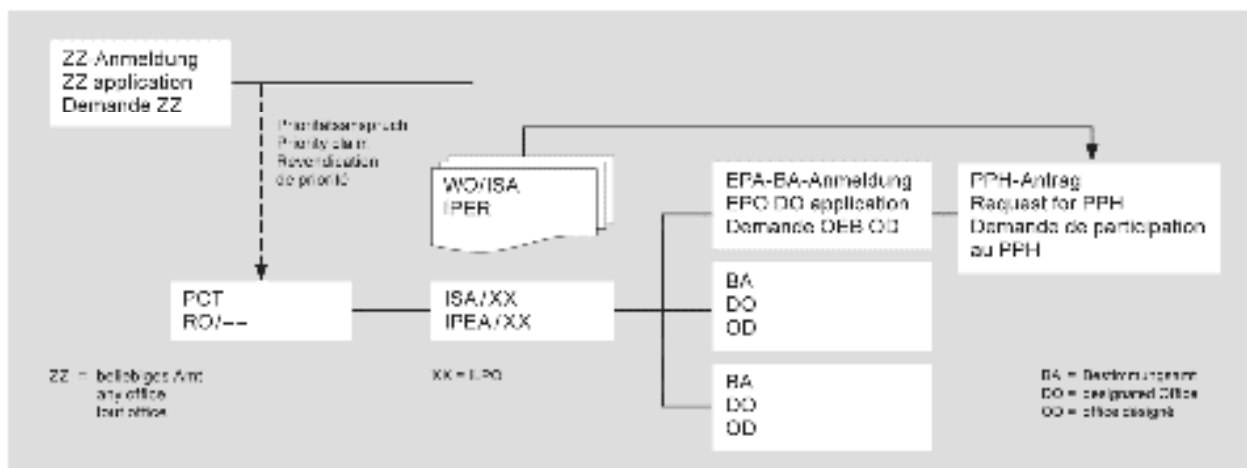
ZZ Anmeldung
ZZ application
Demande ZZ

Prioritätsanspruch
Priority claim
Revendication de priorité

WO/ISA
IPER

EPA-BA-Anmeldung
EPO DO application
Demande OEB OD

PPH-Antrag
Request for PPH
Demande de participation au PPH

PCT
RO/--

ISA/XX
IPEA/XX

BA
DO
OD

BA
DO
OD

ZZ = beliebiges Amt
any office
tout office

XX = EPO

BA = Bestimmungsamt
DO = designated Office
OD = office désigné